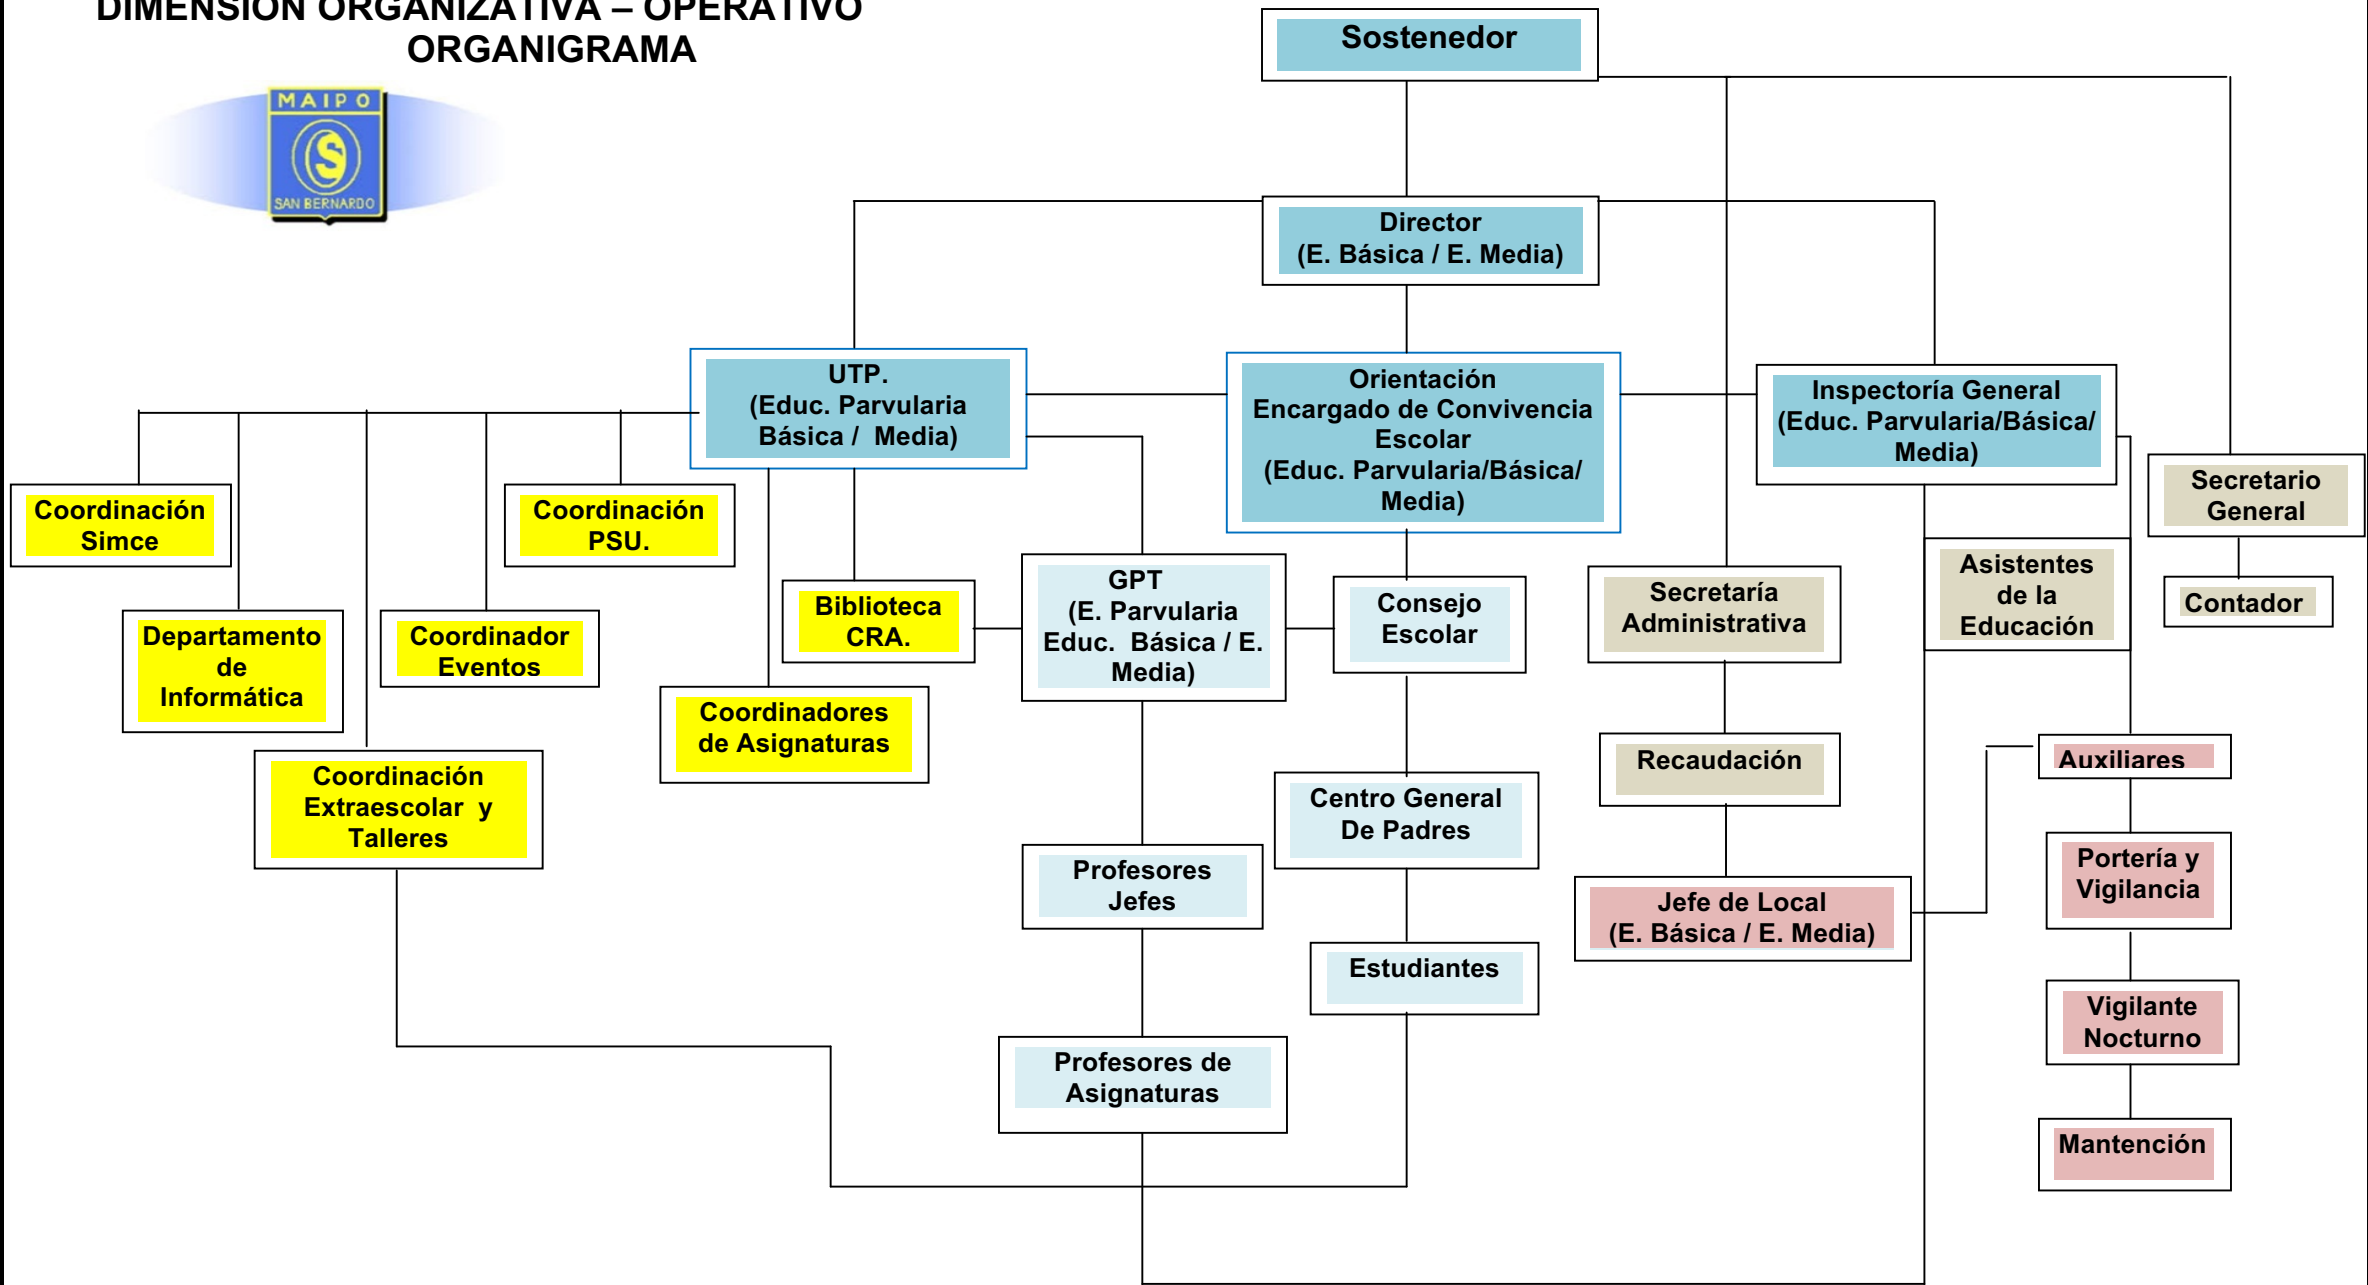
DIMENSIÓN ORGANIZATIVA – OPERATIVO
ORGANIGRAMA

MAIPO
S
SAN BERNARDO

Sostenedor

Director
(E. Básica / E. Media)

UTP.
(Educ. Parvularia Básica / Media)

Orientación
Encargado de Convivencia Escolar
(Educ. Parvularia/Básica/ Media)

Inspectoría General
(Educ. Parvularia/Básica/ Media)

Secretario General

Contador

Coordinación Simce

Coordinación PSU.

Departamento de Informática

Coordinador Eventos

Coordinación Extraescolar y Talleres

Biblioteca CRA.

Coordinadores de Asignaturas

GPT
(E. Parvularia Educ. Básica / E. Media)

Consejo Escolar

Centro General De Padres

Estudiantes

Profesores Jefes

Profesores de Asignaturas

Secretaría Administrativa

Recaudación

Jefe de Local
(E. Básica / E. Media)

Asistentes de la Educación

Auxiliares

Portería y Vigilancia

Vigilante Nocturno

Mantención